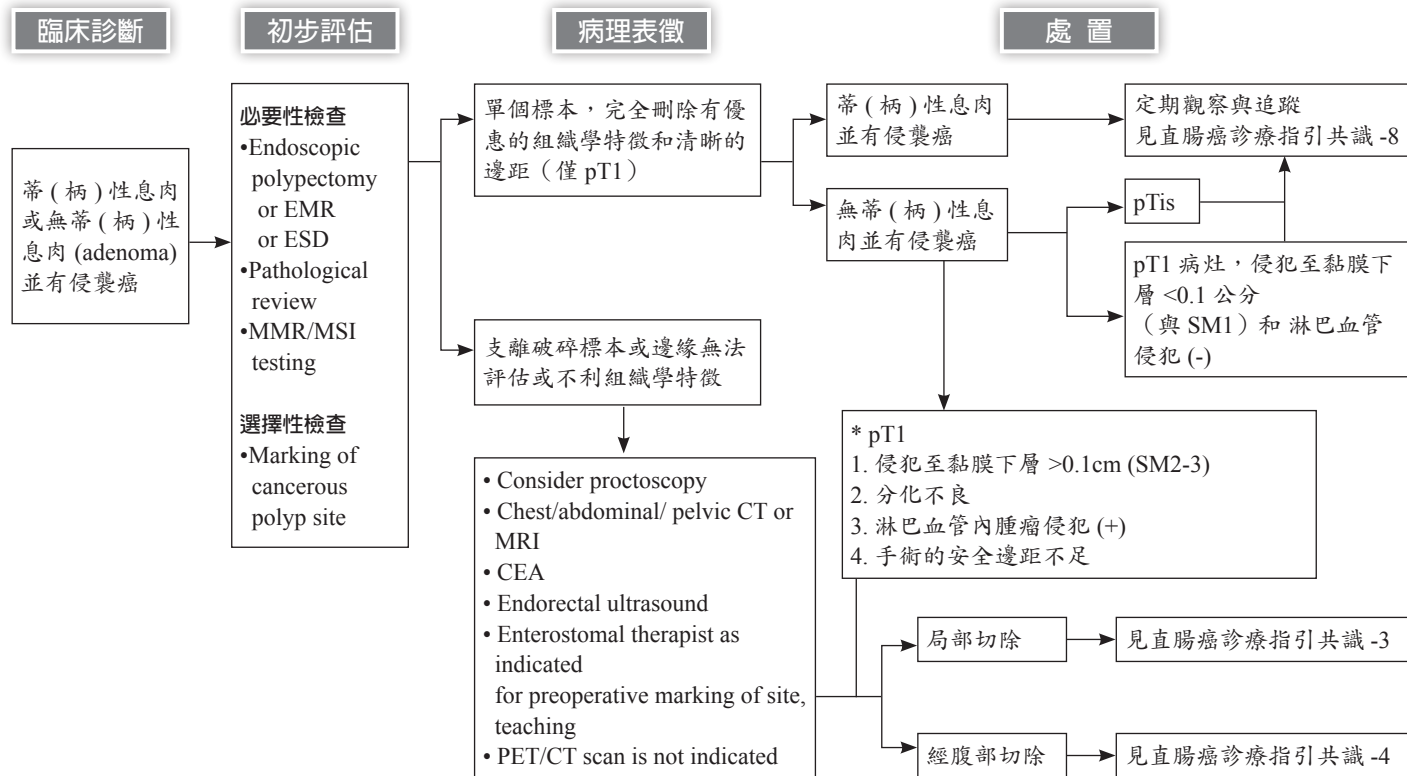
臨床診斷

初步評估

病理表徵

處 置

蒂 ( 柄 ) 性息肉或無蒂 ( 柄 ) 性息肉 (adenoma) 並有侵襲癌

必要性檢查
•Endoscopic polypectomy or EMR or ESD
•Pathological review
•MMR/MSI testing

選擇性檢查
•Marking of cancerous polyp site

單個標本，完全刪除有優患的組織學特徵和清晰的邊距（僅 pT1）

支離破碎標本或邊緣無法評估或不利組織學特徵

• Consider proctoscopy
• Chest/abdominal/ pelvic CT or MRI
• CEA
• Endorectal ultrasound
• Enterostomal therapist as indicated
for preoperative marking of site, teaching
• PET/CT scan is not indicated

蒂 ( 柄 ) 性息肉並有侵襲癌

無蒂 ( 柄 ) 性息肉並有侵襲癌

定期觀察與追蹤
見直腸癌診療指引共識 -8

pTis

pT1 病灶，侵犯至黏膜下層 <0.1 公分
（與 SM1）和 淋巴血管侵犯 (-)

* pT1
1. 侵犯至黏膜下層 >0.1cm (SM2-3)
2. 分化不良
3. 淋巴血管內腫瘤侵犯 (+)
4. 手術的安全邊距不足

局部切除

見直腸癌診療指引共識 -3

經腹部切除

見直腸癌診療指引共識 -4